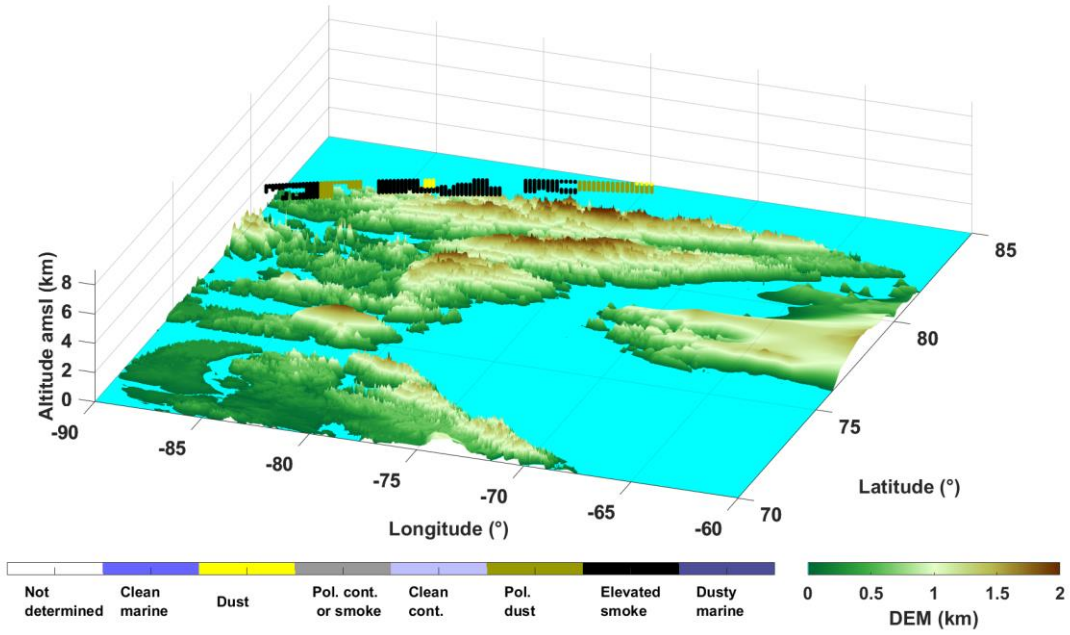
Altitude amsl (km)
8
6
4
2
0
-90
-85
-80
-75
-70
-65
-60
Longitude (°)
85
80
75
70
Latitude (°)

Not determined
Clean marine
Dust
Pol. cont. or smoke
Clean cont.
Pol. dust
Elevated smoke
Dusty marine

0
0.5
1
1.5
2
DEM (km)